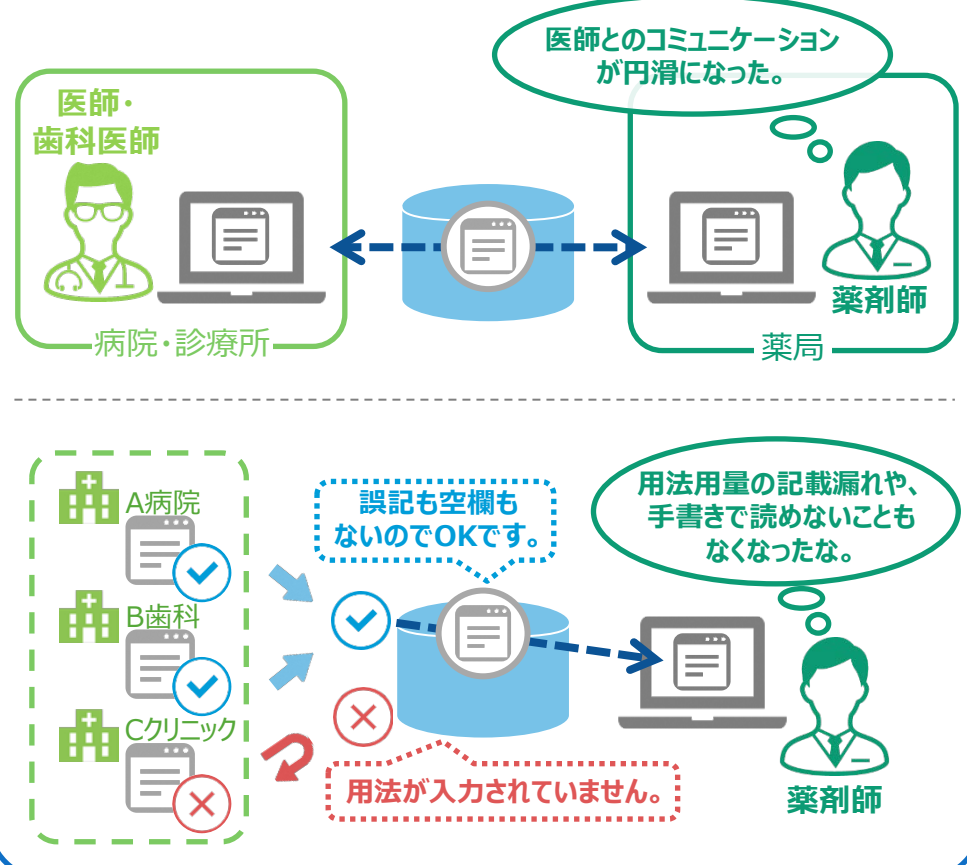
医師とのコミュニケーションが円滑になった。

医師・歯科医師

病院・診療所

薬剤師

薬局

A病院

B歯科

Cクリニック

誤記も空欄もないのでOKです。

用法用量の記載漏れや、手書きで読めないこともなくなったな。

用法が入力されていません。

薬剤師